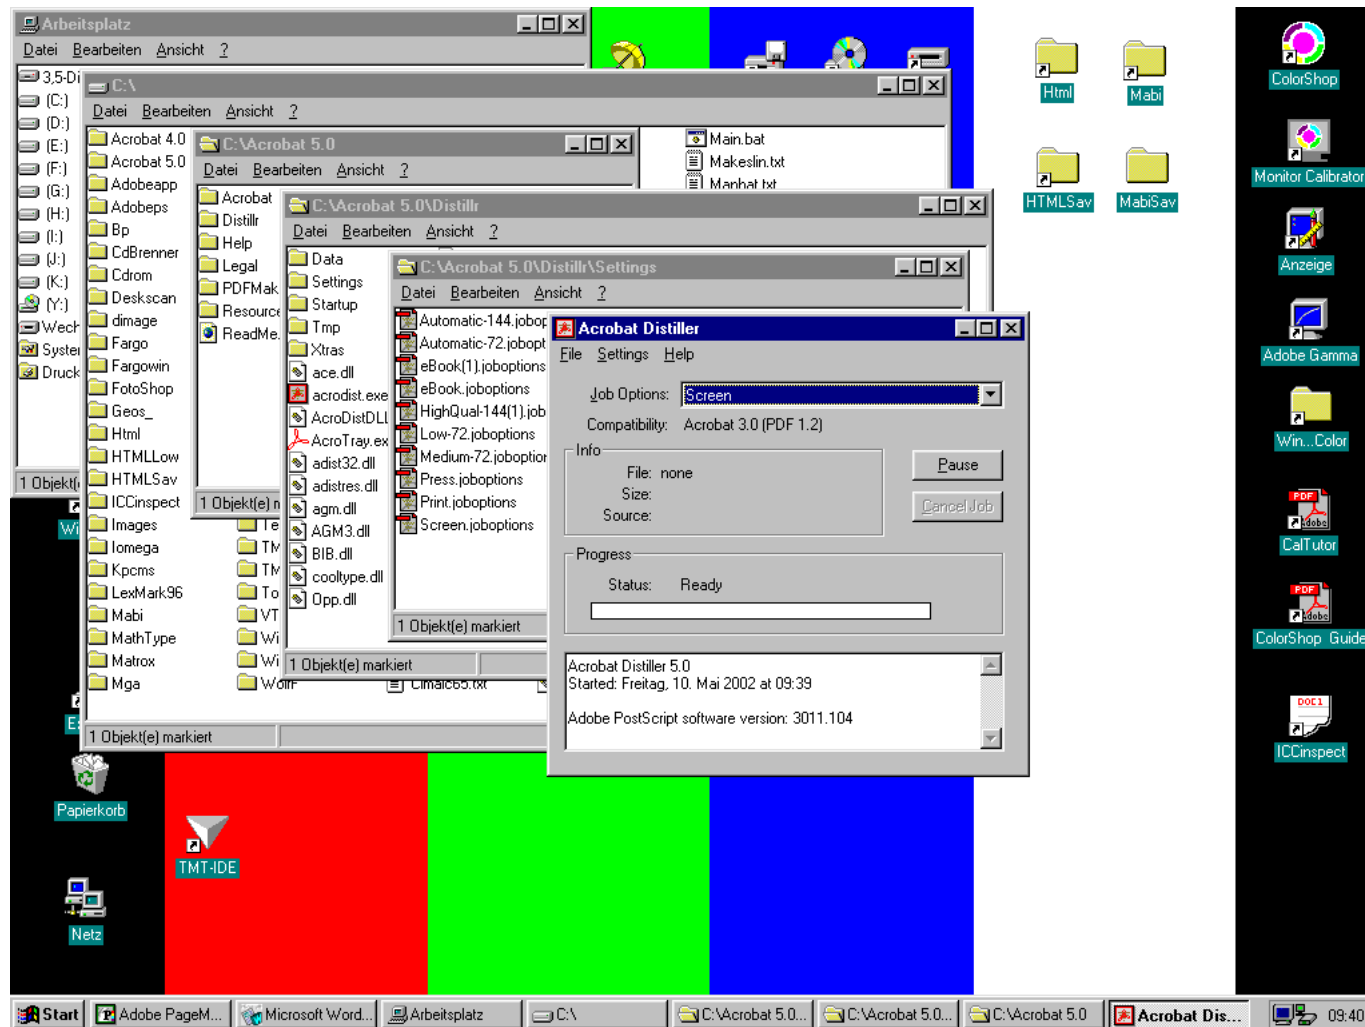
Arbeitsplatz
Datei Bearbeiten Ansicht ?
3,5-Di
(C:)
(D:)
(E:)
(F:)
(G:)
(H:)
(I:)
(J:)
(K:)
(Y:)
Wech
Syster
Druck
1 Objekt(

C:\
Datei Bearbeiten Ansicht ?
Acrobat 4.0
Acrobat 5.0
Adobeapp
Adobeps
Bp
CdBrenner
Cdrom
Desksan
dimage
Fargo
Fargowin
FotoShop
Geos_
Html
HTMLLow
HTMLSav
ICCinspect
Images
Iomega
Kpcms
LexMark96
Mabi
MathType
Matrox
Mga
Te
TM
TM
To
VT
Wi
Wi
WolfF
Main.bat
Makeslin.txt
Manhat.txt
Cimalc65.txt
1 Objekt(e) markiert

C:\Acrobat 5.0
Datei Bearbeiten Ansicht ?
Acrobat
Distillr
Help
Legal
PDFMak
Resourc
ReadMe.
1 Objekt(e) m

C:\Acrobat 5.0\Distillr
Datei Bearbeiten Ansicht ?
Data
Settings
Startup
Tmp
Xtras
ace.dll
acrodist.exe
AcroDistDLL
AcroTray.ex
adist32.dll
adistres.dll
agm.dll
AGM3.dll
BIB.dll
cooltype.dll
Opp.dll
1 Objekt(e) markiert

C:\Acrobat 5.0\Distillr\Settings
Datei Bearbeiten Ansicht ?
Automatic-144.jobop
Automatic-72.jobopt
eBook(1).joboptions
eBook.joboptions
HighQual-144(1).job
Low-72.joboptions
Medium-72.joboptior
Press.joboptions
Print.joboptions
Screen.joboptions
1 Objekt(e) markiert

Acrobat Distiller
File Settings Help
Job Options: Screen
Compatibility: Acrobat 3.0 (PDF 1.2)
Info
File: none
Size:
Source:
Pause
Cancel Job
Progress
Status: Ready
Acrobat Distiller 5.0
Started: Freitag, 10. Mai 2002 at 09:39

Adobe PostScript software version: 3011.104

Html
Mabi
HTMLSav
MabiSav
ColorShop
Monitor Calibrator
Anzeige
Adobe Gamma
Win...Color
CalTutor
ColorShop Guide
ICCinspect
Papierkorb
TMT-IDE
Netz
Wi
E

Start
Adobe PageM...
Microsoft Word...
Arbeitsplatz
C:\
C:\Acrobat 5.0...
C:\Acrobat 5.0...
C:\Acrobat 5.0
Acrobat Dis...
09:40